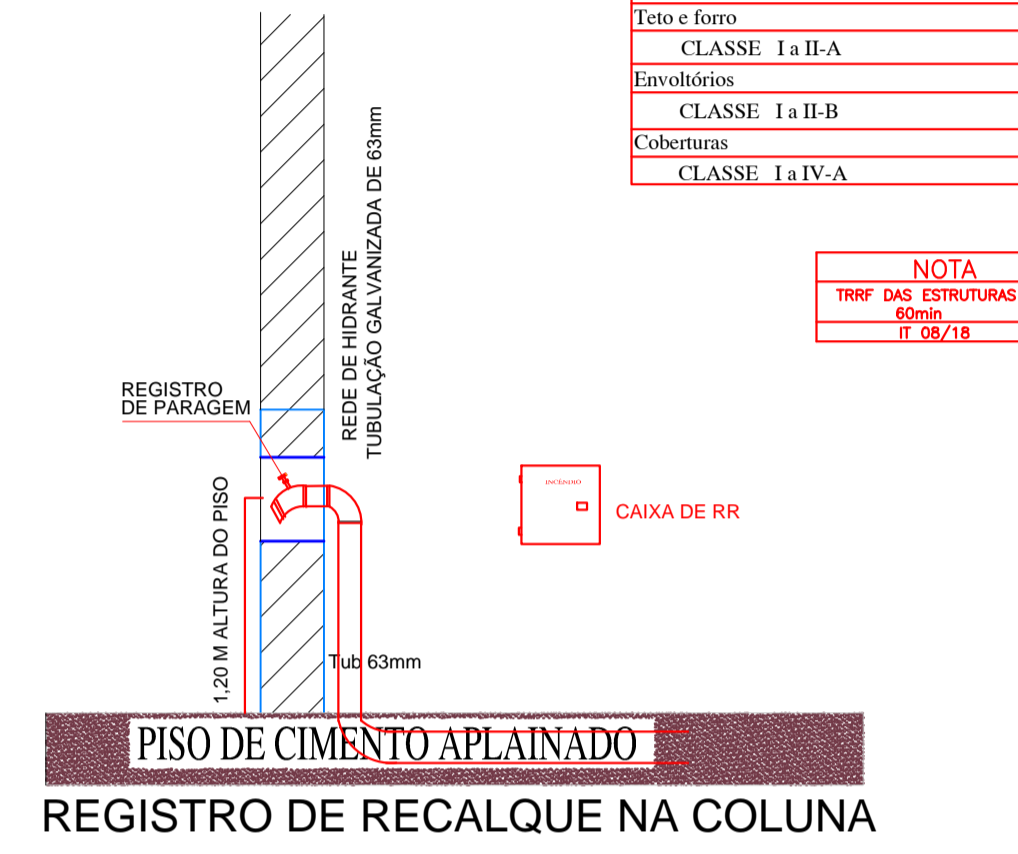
| Teto e forro |
|---|
| CLASSE I a II-A |
| Envoltórios |
| CLASSE I a II-B |
| Coberturas |
| CLASSE I a IV-A |

REDE DE HIDRANTE
TUBULAÇÃO GALVANIZADA DE 63mm

| NOTA |
|---|
| TRRF DAS ESTRUTURAS 60min |
| IT 08/18 |

REGISTRO DE PARAGEM

INCÊNDIO

CAIXA DE RR

1,20 M ALTURA DO PISO

Tub 63mm

PISO DE CIMENTO APLAINADO

REGISTRO DE RECALQUE NA COLUNA